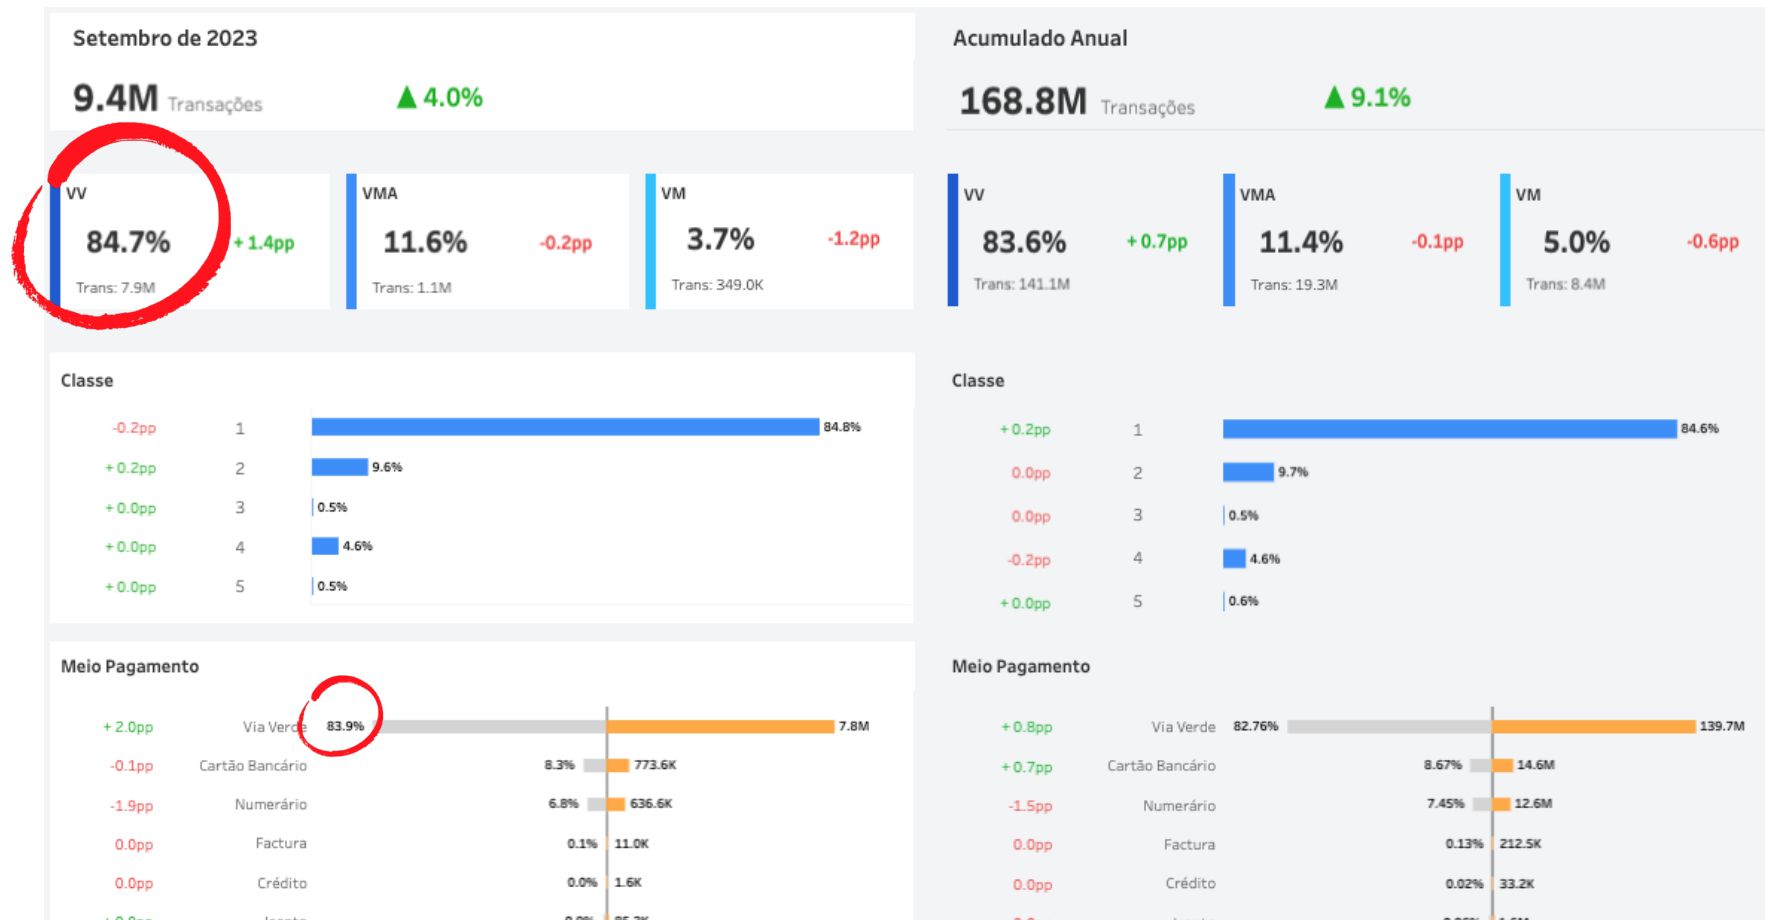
Setembro de 2023

9.4M Transações ▲4.0%

VV
84.7% +1.4pp
Trans: 7.9M

VMA
11.6% -0.2pp
Trans: 1.1M

VM
3.7% -1.2pp
Trans: 349.0K

Classe

| | | |
|---|---|---|
| -0.2pp | 1 | 84.8% |
| +0.2pp | 2 | 9.6% |
| +0.0pp | 3 | 0.5% |
| +0.0pp | 4 | 4.6% |
| +0.0pp | 5 | 0.5% |

Meio Pagamento

| | | | |
|---|---|---|---|
| +2.0pp | Via Verde | 83.9% | 7.8M |
| -0.1pp | Cartão Bancário | 8.3% | 773.6K |
| -1.9pp | Numerário | 6.8% | 636.6K |
| 0.0pp | Factura | 0.1% | 11.0K |
| 0.0pp | Crédito | 0.0% | 1.6K |
| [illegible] | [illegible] | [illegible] | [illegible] |

Acumulado Anual

168.8M Transações ▲9.1%

VV
83.6% +0.7pp
Trans: 141.1M

VMA
11.4% -0.1pp
Trans: 19.3M

VM
5.0% -0.6pp
Trans: 8.4M

Classe

| | | |
|---|---|---|
| +0.2pp | 1 | 84.6% |
| 0.0pp | 2 | 9.7% |
| 0.0pp | 3 | 0.5% |
| -0.2pp | 4 | 4.6% |
| +0.0pp | 5 | 0.6% |

Meio Pagamento

| | | | |
|---|---|---|---|
| +0.8pp | Via Verde | 82.76% | 139.7M |
| +0.7pp | Cartão Bancário | 8.67% | 14.6M |
| -1.5pp | Numerário | 7.45% | 12.6M |
| 0.0pp | Factura | 0.13% | 212.5K |
| 0.0pp | Crédito | 0.02% | 33.2K |
| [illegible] | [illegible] | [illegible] | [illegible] |